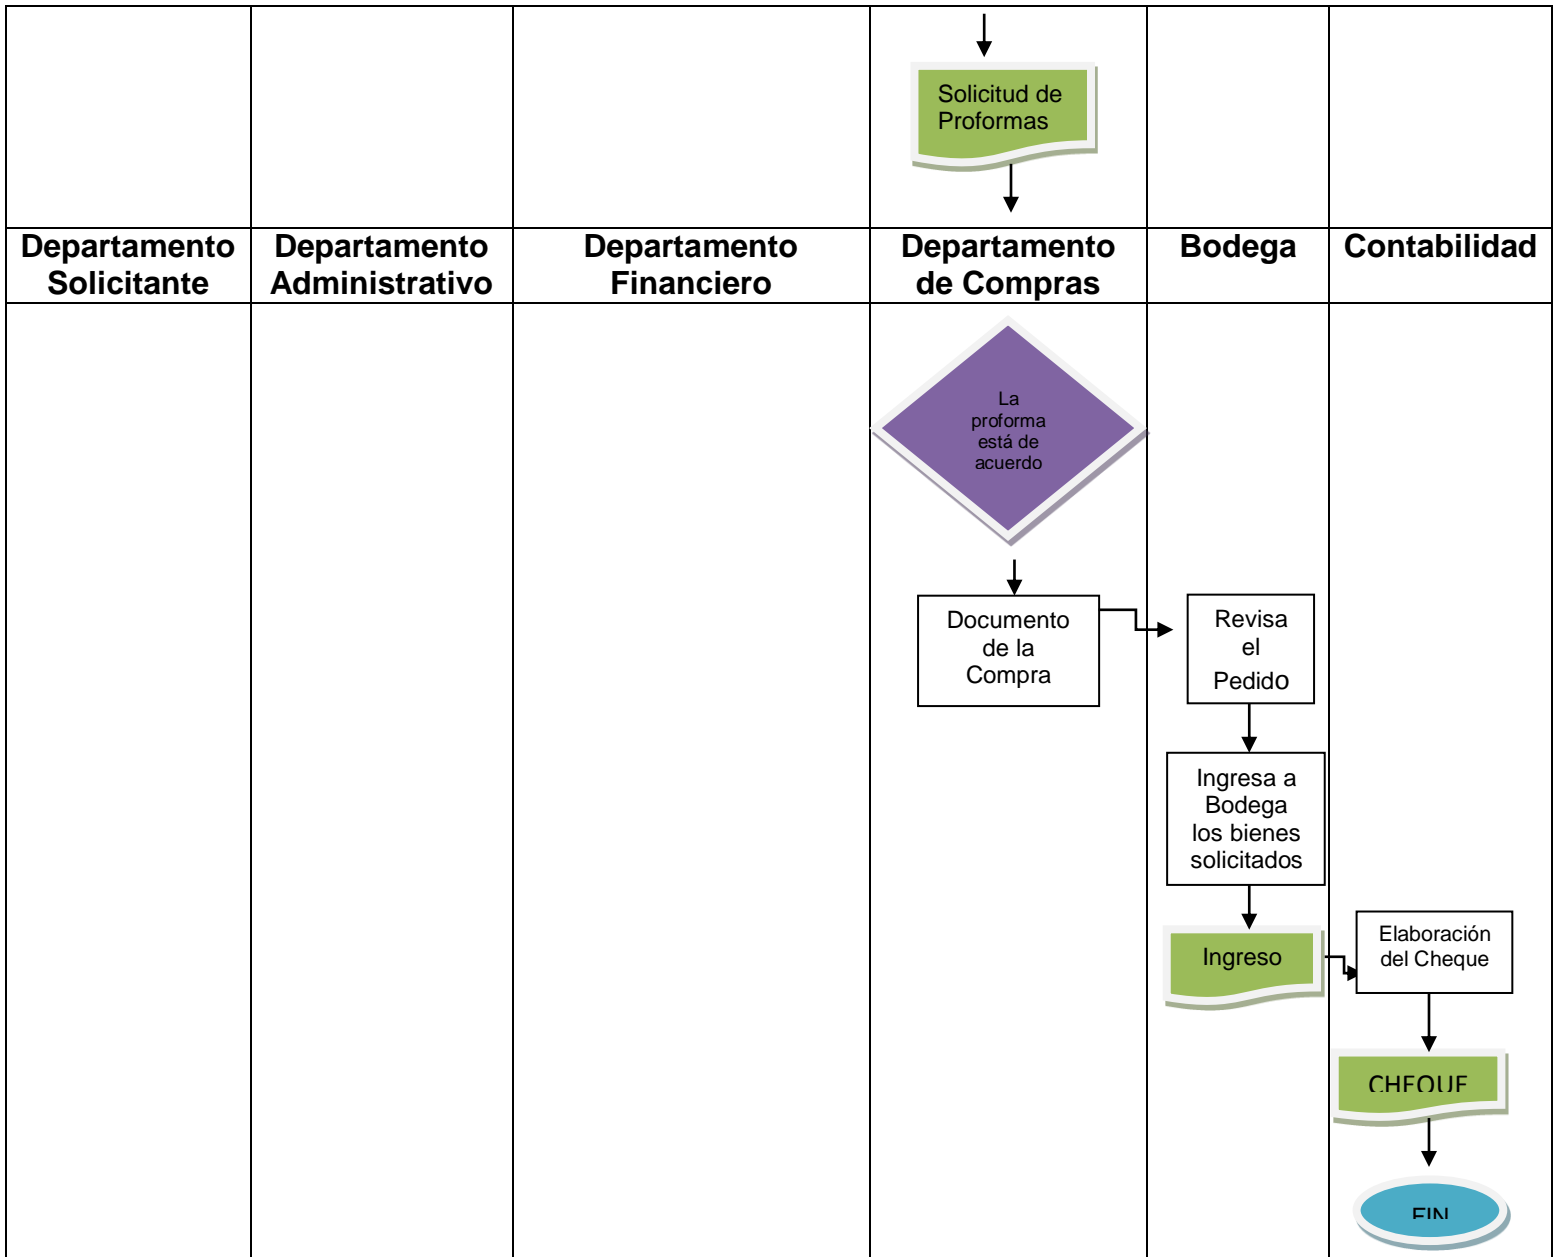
| | | | Solicitud de Proformas | | |
|---|---|---|---|---|---|
| **Departamento Solicitante** | **Departamento Administrativo** | **Departamento Financiero** | **Departamento de Compras** | **Bodega** | **Contabilidad** |
| | | | La proforma está de acuerdo<br>Documento de la Compra | Revisa el Pedido<br>Ingresa a Bodega los bienes solicitados<br>Ingreso | Elaboración del Cheque<br>CHEQUE<br>FIN |